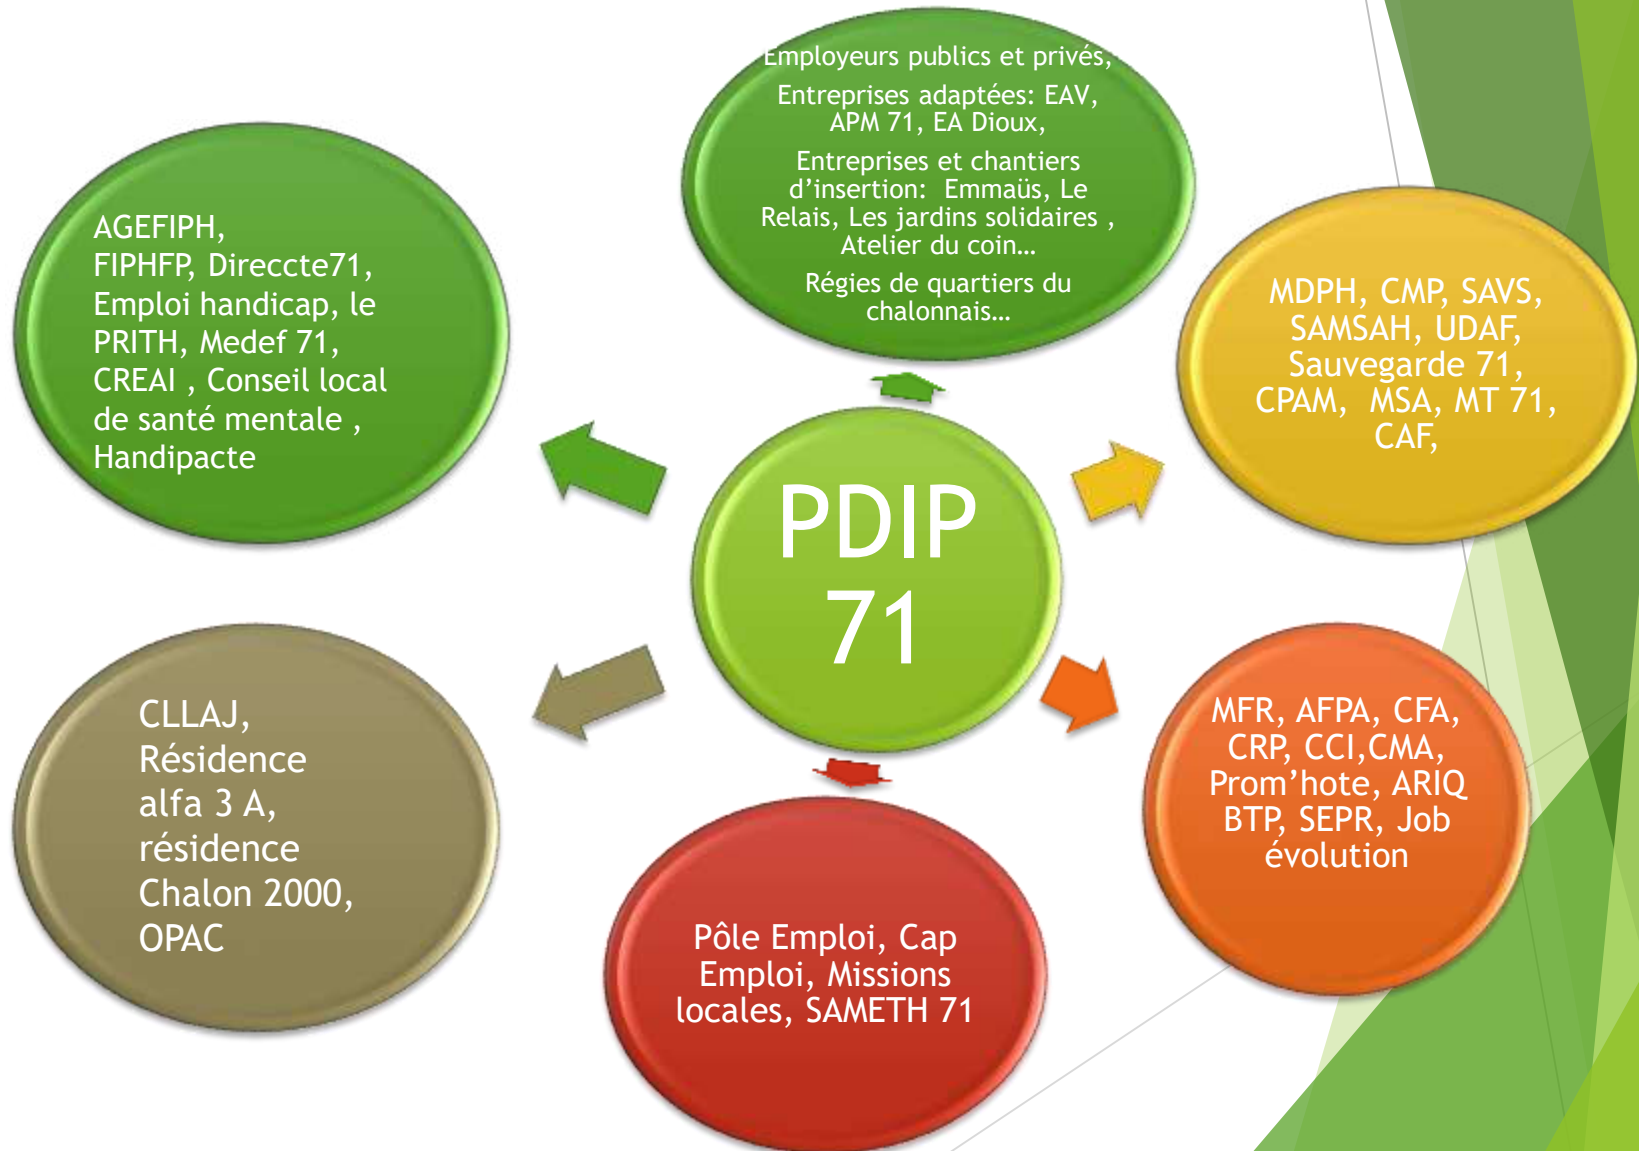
PDIP 71

Employeurs publics et privés,

Entreprises adaptées: EAV, APM 71, EA Dioux,

Entreprises et chantiers d'insertion: Emmaüs, Le Relais, Les jardins solidaires , Atelier du coin…

Régies de quartiers du chalonnais…

MDPH, CMP, SAVS, SAMSAH, UDAF, Sauvegarde 71, CPAM, MSA, MT 71, CAF,

MFR, AFPA, CFA, CRP, CCI,CMA, Prom'hote, ARIQ BTP, SEPR, Job évolution

Pôle Emploi, Cap Emploi, Missions locales, SAMETH 71

CLLAJ, Résidence alfa 3 A, résidence Chalon 2000, OPAC

AGEFIPH, FIPHFP, Direccte71, Emploi handicap, le PRITH, Medef 71, CREAI , Conseil local de santé mentale , Handipacte